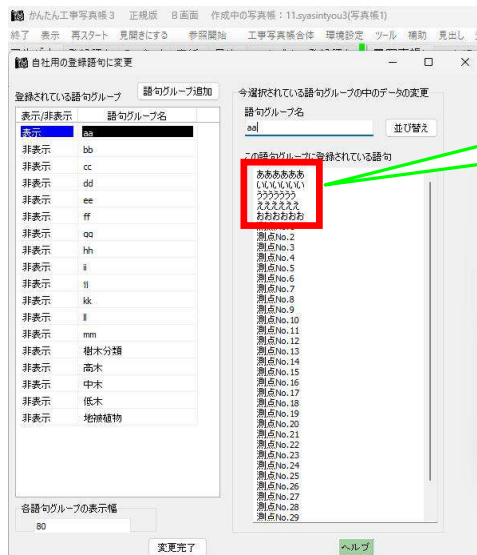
かんたん工事写真帳3　正規版　B画面　作成中の写真帳：11.syasintyou3(写真帳1)
終了　表示　再スタート　見開きにする　参照開始　工事写真帳合体　環境設定　ツール　補助　見出し

自社用の登録語句に変更

登録されている語句グループ　語句グループ追加

| 表示/非表示 | 語句グループ名 |
|---|---|
| 表示 | aa |
| 非表示 | bb |
| 非表示 | cc |
| 非表示 | dd |
| 非表示 | ee |
| 非表示 | ff |
| 非表示 | gg |
| 非表示 | hh |
| 非表示 | ii |
| 非表示 | jj |
| 非表示 | kk |
| 非表示 | ll |
| 非表示 | mm |
| 非表示 | 樹木分類 |
| 非表示 | 高木 |
| 非表示 | 中木 |
| 非表示 | 低木 |
| 非表示 | 地被植物 |

各語句グループの表示幅
80

今選択されている語句グループの中のデータの変更
語句グループ名
aa
並び替え

この語句グループに登録されている語句
あああああ
いいいいい
ううううう
えええええ
おおおおお
測点No.2
測点No.3
測点No.4
測点No.5
測点No.6
測点No.7
測点No.8
測点No.9
測点No.10
測点No.11
測点No.12
測点No.13
測点No.14
測点No.15
測点No.16
測点No.17
測点No.18
測点No.19
測点No.20
測点No.21
測点No.22
測点No.23
測点No.24
測点No.25
測点No.26
測点No.27
測点No.28
測点No.29

変更完了
ヘルプ